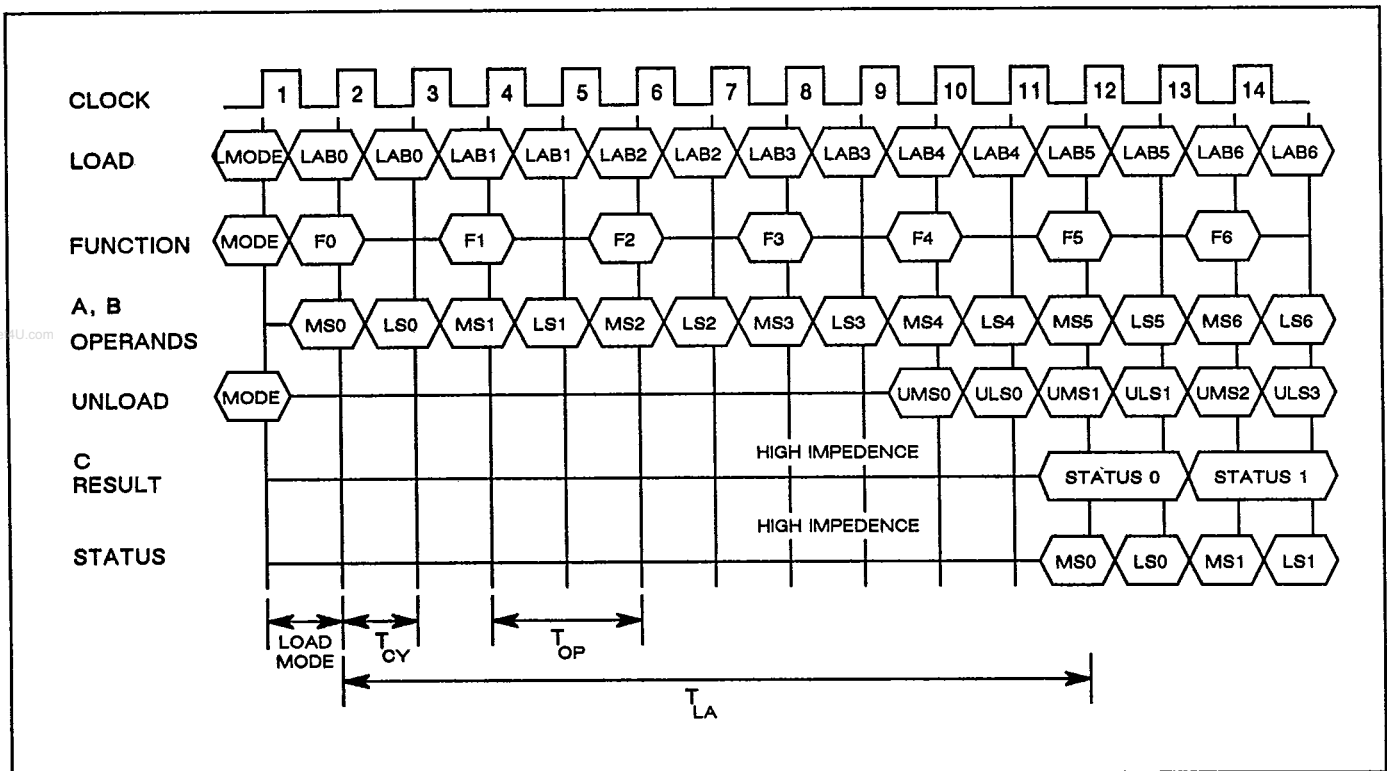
CLOCK 1 2 3 4 5 6 7 8 9 10 11 12 13 14

LOAD LMODE LAB0 LAB0 LAB1 LAB1 LAB2 LAB2 LAB3 LAB3 LAB4 LAB4 LAB5 LAB5 LAB6 LAB6

FUNCTION MODE F0 F1 F2 F3 F4 F5 F6

A, B OPERANDS MS0 LS0 MS1 LS1 MS2 LS2 MS3 LS3 MS4 LS4 MS5 LS5 MS6 LS6

UNLOAD MODE UMS0 ULS0 UMS1 ULS1 UMS2 ULS3

C RESULT HIGH IMPEDENCE STATUS 0 STATUS 1

STATUS HIGH IMPEDENCE MS0 LS0 MS1 LS1

LOAD MODE

$T_{CY}$

$T_{OP}$

$T_{LA}$